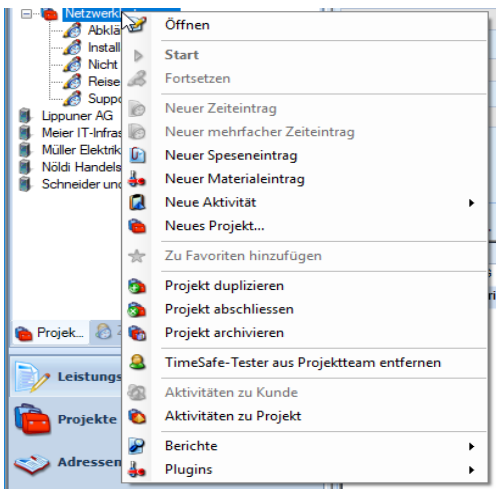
Netzwerk
Abklä
Install
Nicht
Reise
Suppo
Lippuner AG
Meier IT-Infras
Müller Elektrik
Nöldi Handels
Schneider und

Öffnen
Start
Fortsetzen
Neuer Zeiteintrag
Neuer mehrfacher Zeiteintrag
Neuer Speseneintrag
Neuer Materialeintrag
Neue Aktivität
Neues Projekt...
Zu Favoriten hinzufügen
Projekt duplizieren
Projekt abschliessen
Projekt archivieren
TimeSafe-Tester aus Projektteam entfernen
Aktivitäten zu Kunde
Aktivitäten zu Projekt
Berichte
Plugins

Projek...
Leistungs
Projekte
Adressen